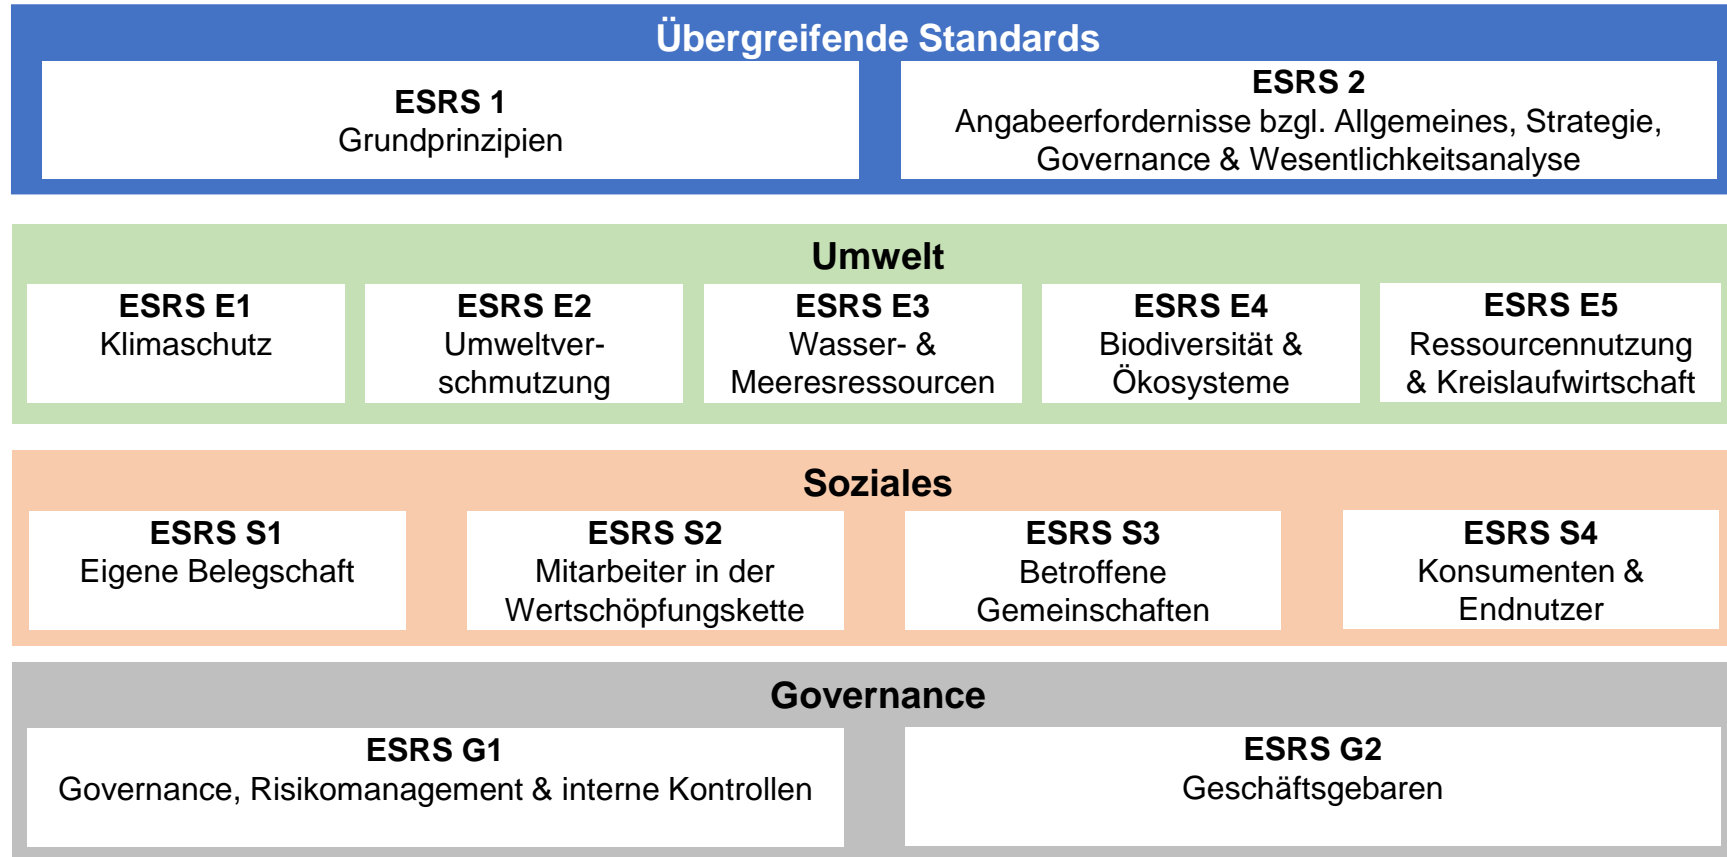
Übergreifende Standards

ESRS 1
Grundprinzipien

ESRS 2
Angabeerfordernisse bzgl. Allgemeines, Strategie, Governance & Wesentlichkeitsanalyse

Umwelt

ESRS E1
Klimaschutz

ESRS E2
Umweltverschmutzung

ESRS E3
Wasser- & Meeresressourcen

ESRS E4
Biodiversität & Ökosysteme

ESRS E5
Ressourcennutzung & Kreislaufwirtschaft

Soziales

ESRS S1
Eigene Belegschaft

ESRS S2
Mitarbeiter in der Wertschöpfungskette

ESRS S3
Betroffene Gemeinschaften

ESRS S4
Konsumenten & Endnutzer

Governance

ESRS G1
Governance, Risikomanagement & interne Kontrollen

ESRS G2
Geschäftsgebaren